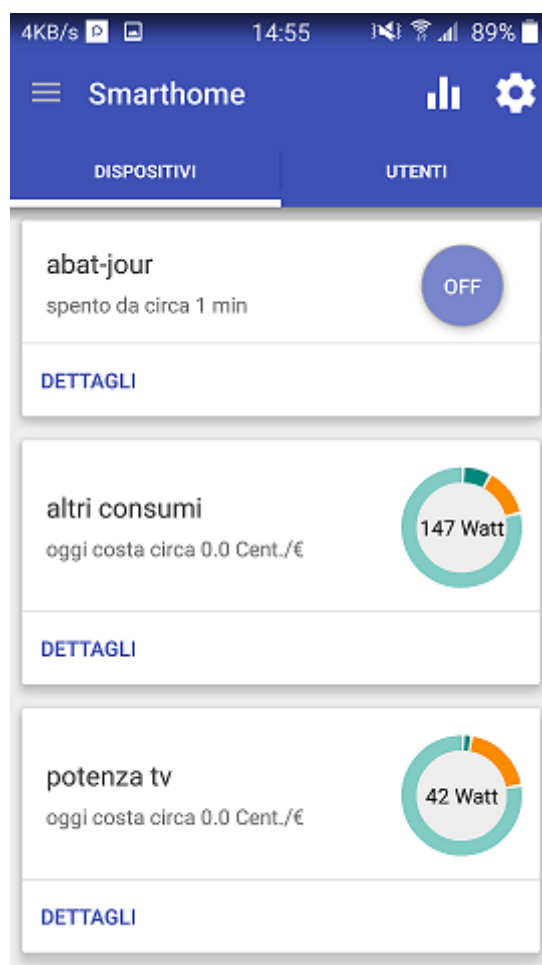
4KB/s 14:55 89%

Smarthome

DISPOSITIVI

UTENTI

abat-jour

spento da circa 1 min

OFF

DETTAGLI

altri consumi

oggi costa circa 0.0 Cent./€

147 Watt

DETTAGLI

potenza tv

oggi costa circa 0.0 Cent./€

42 Watt

DETTAGLI